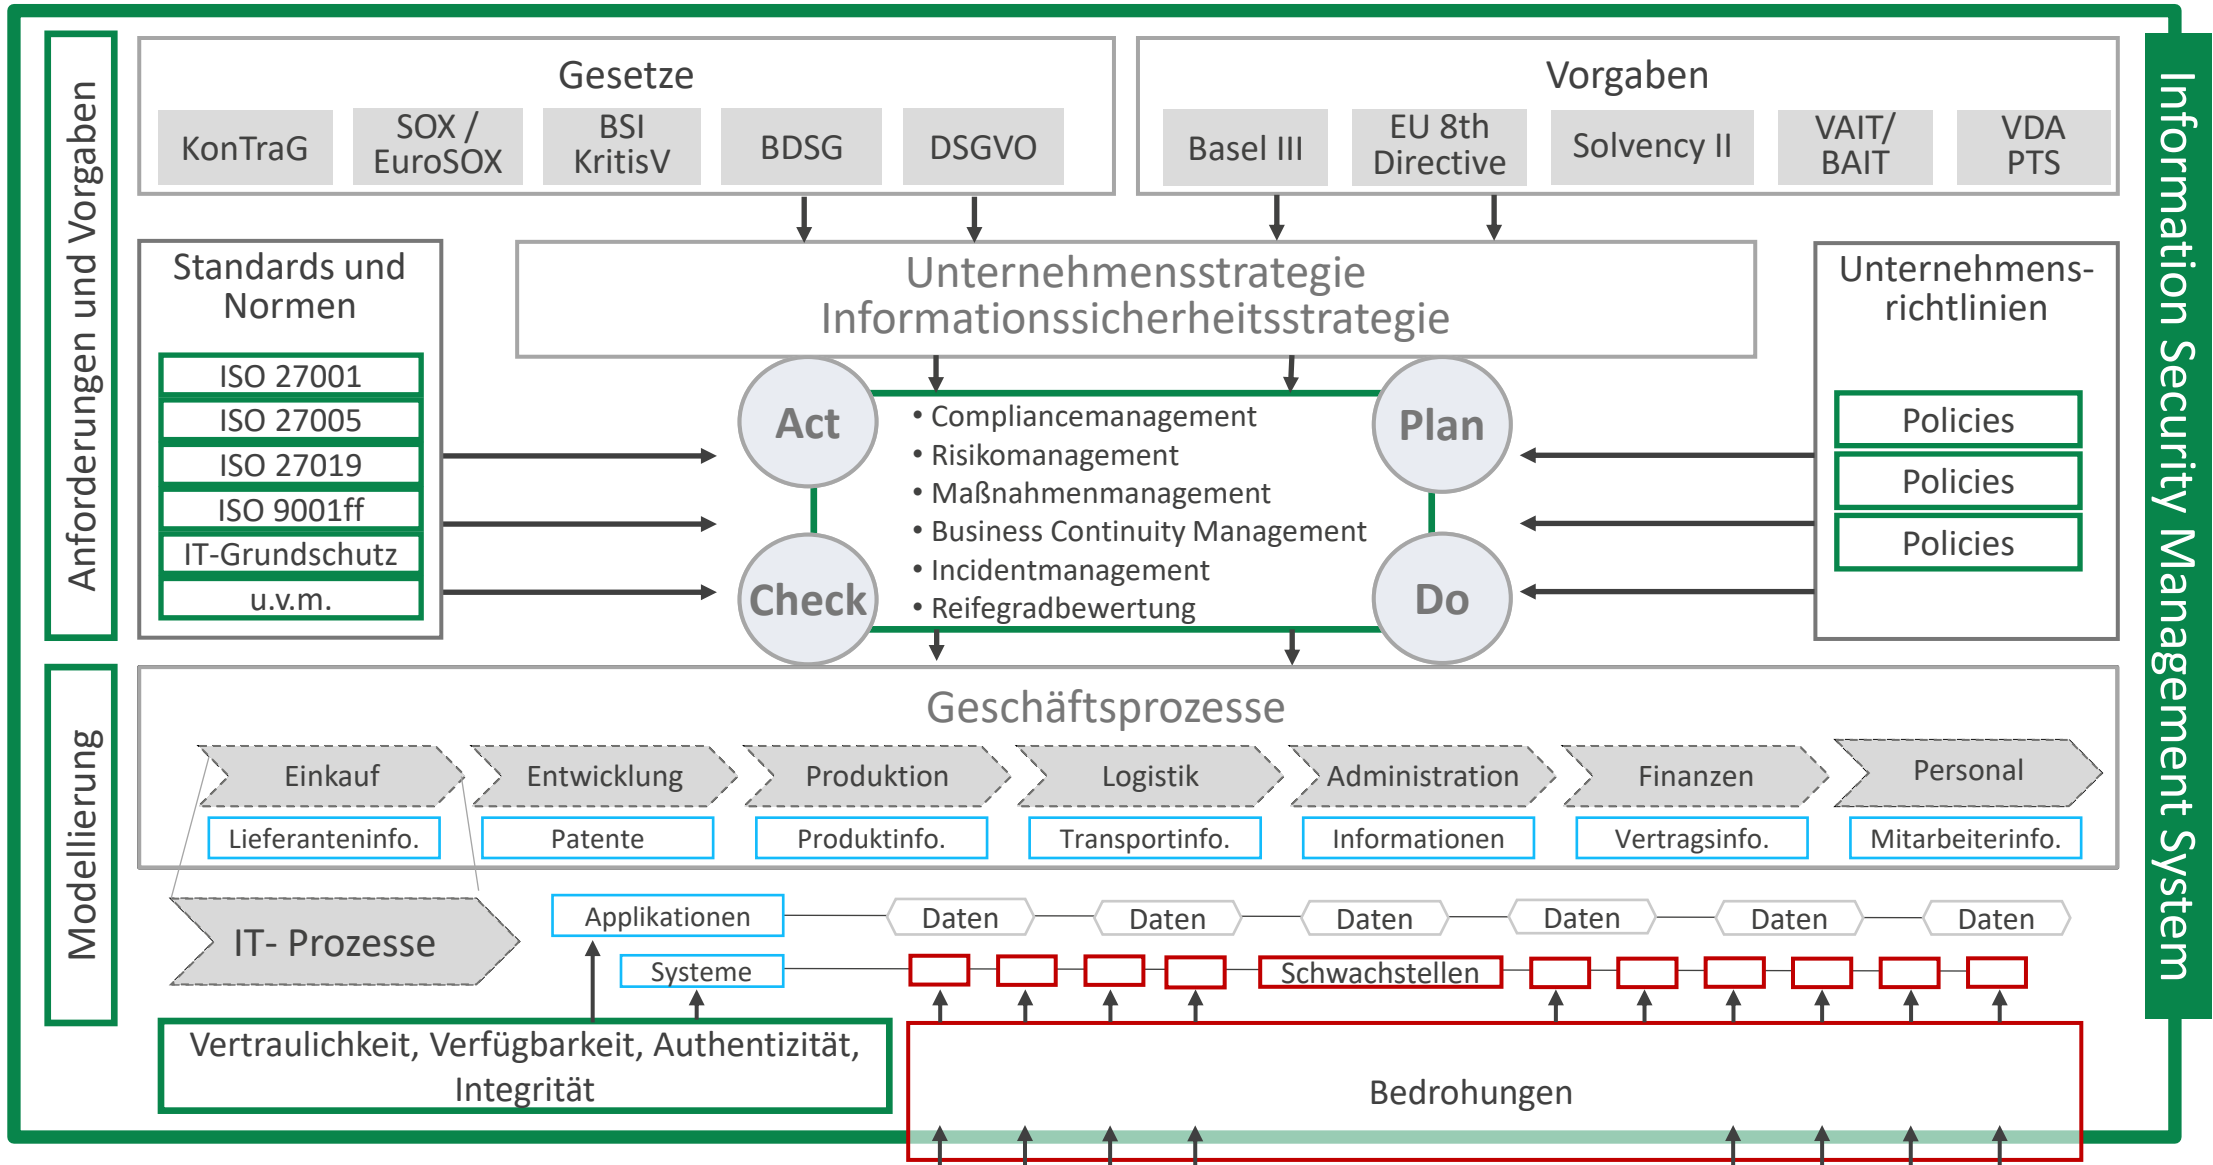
Anforderungen und Vorgaben

Gesetze

KonTraG

SOX / EuroSOX

BSI KritisV

BDSG

DSGVO

Vorgaben

Basel III

EU 8th Directive

Solvency II

VAIT/ BAIT

VDA PTS

Information Security Management System

Standards und Normen

ISO 27001

ISO 27005

ISO 27019

ISO 9001ff

IT-Grundschutz

u.v.m.

Unternehmensstrategie
Informationssicherheitsstrategie

Unternehmens-richtlinien

Policies

Policies

Policies

Act

Plan

Check

Do

• Compliancemanagement
• Risikomanagement
• Maßnahmenmanagement
• Business Continuity Management
• Incidentmanagement
• Reifegradbewertung

Modellierung

Geschäftsprozesse

Einkauf

Entwicklung

Produktion

Logistik

Administration

Finanzen

Personal

Lieferanteninfo.

Patente

Produktinfo.

Transportinfo.

Informationen

Vertragsinfo.

Mitarbeiterinfo.

IT- Prozesse

Applikationen

Daten

Daten

Daten

Daten

Daten

Daten

Systeme

Schwachstellen

Vertraulichkeit, Verfügbarkeit, Authentizität, Integrität

Bedrohungen